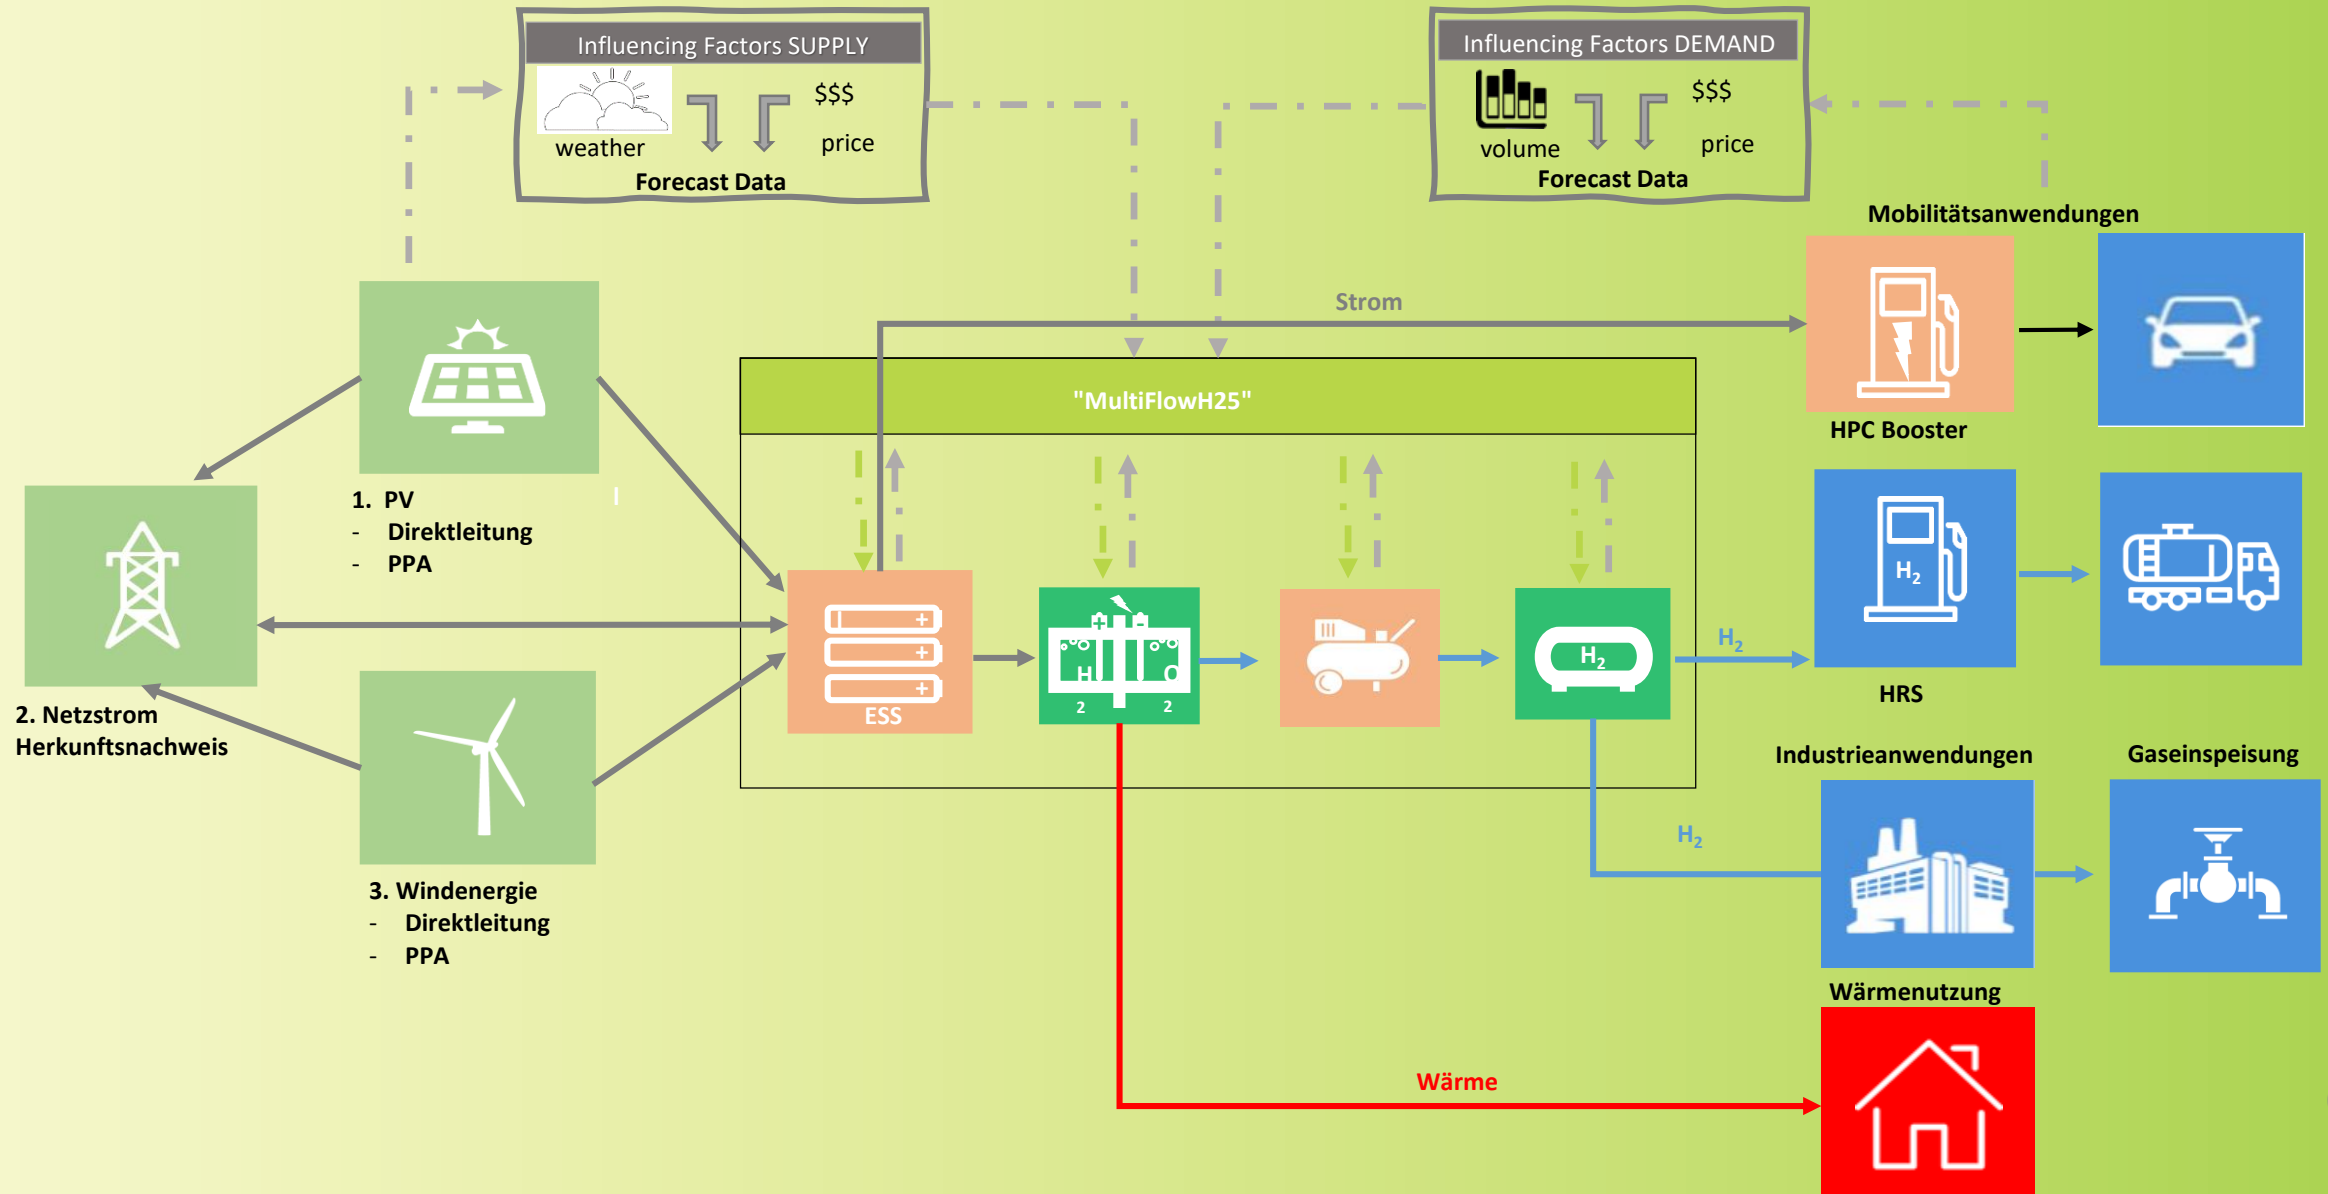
Influencing Factors SUPPLY

weather

$$$

price

Forecast Data

Influencing Factors DEMAND

volume

$$$

price

Forecast Data

Mobilitätsanwendungen

Strom

"MultiFlowH25"

HPC Booster

1. PV
- Direktleitung
- PPA

2. Netzstrom Herkunftsnachweis

ESS

$H_2$ $O_2$

$H_2$

$H_2$

HRS

$H_2$

Industrieanwendungen

Gaseinspeisung

3. Windenergie
- Direktleitung
- PPA

Wärmenutzung

Wärme